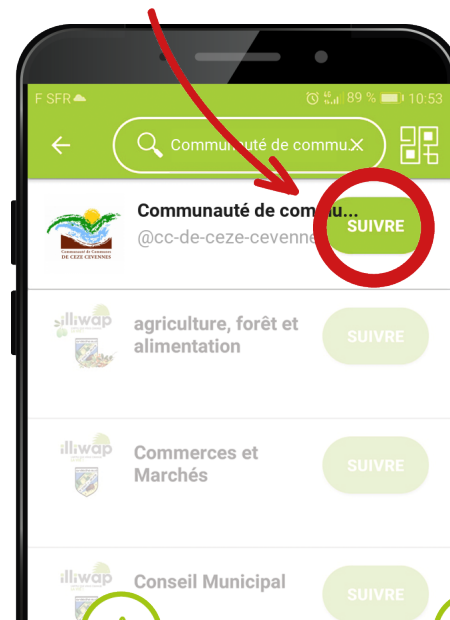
F SFR 89 % 10:53

Communauté de commu

Communauté de commu...
@cc-de-ceze-cevennes

SUIVRE

Communauté de Communes DE CEZE CEVENNES

illiwap

agriculture, forêt et alimentation

SUIVRE

illiwap

Commerces et Marchés

SUIVRE

illiwap

Conseil Municipal

SUIVRE